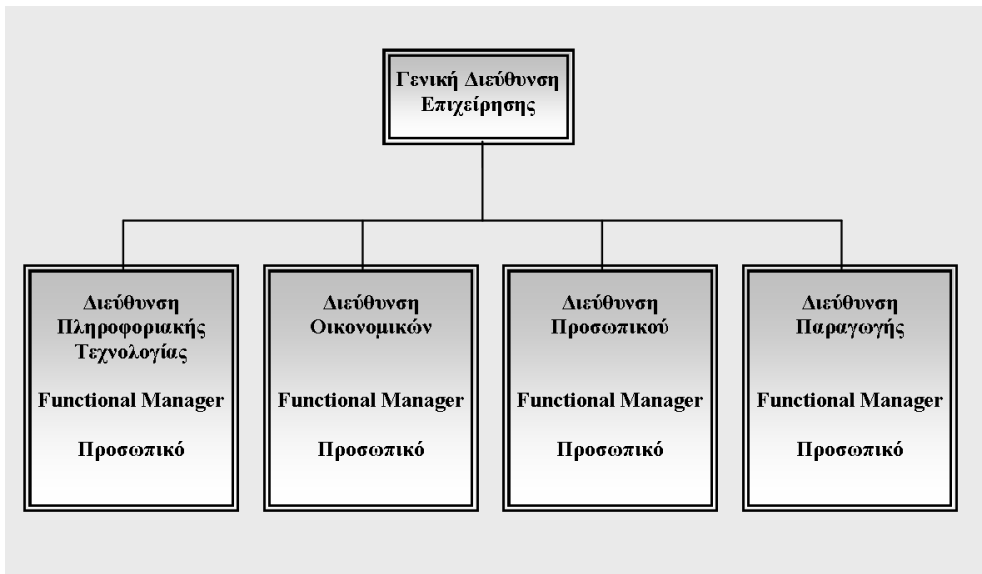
Γενική Διεύθυνση Επιχείρησης

Διεύθυνση Πληροφοριακής Τεχνολογίας

Functional Manager

Προσωπικό

Διεύθυνση Οικονομικών

Functional Manager

Προσωπικό

Διεύθυνση Προσωπικού

Functional Manager

Προσωπικό

Διεύθυνση Παραγωγής

Functional Manager

Προσωπικό